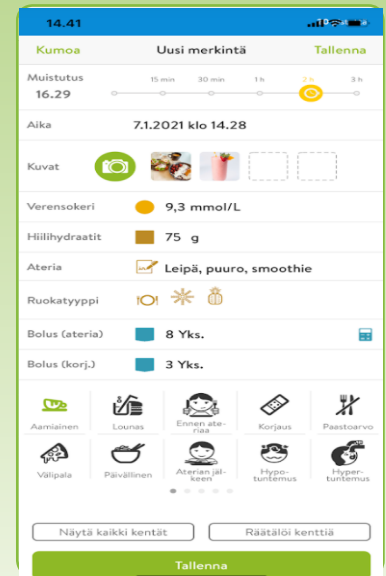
14.41

Kumoa | Uusi merkintä | Tallenna

Muistutus
16.29

15 min | 30 min | 1 h | 2 h | 3 h

Aika | 7.1.2021 klo 14.28

Kuvat

Verensokeri | 9,3 mmol/L

Hiilihydraatit | 75 g

Ateria | Leipä, puuro, smoothie

Ruokatyyppi

Bolus (ateria) | 8 Yks.

Bolus (korj.) | 3 Yks.

Aamiainen | Lounas | Ennen ateriaa | Korjaus | Paastoarvo

Välipala | Päivällinen | Aterian jälkeen | Hypotuntemus | Hypertuntemus

Näytä kaikki kentät | Räätälöi kenttiä

Tallenna